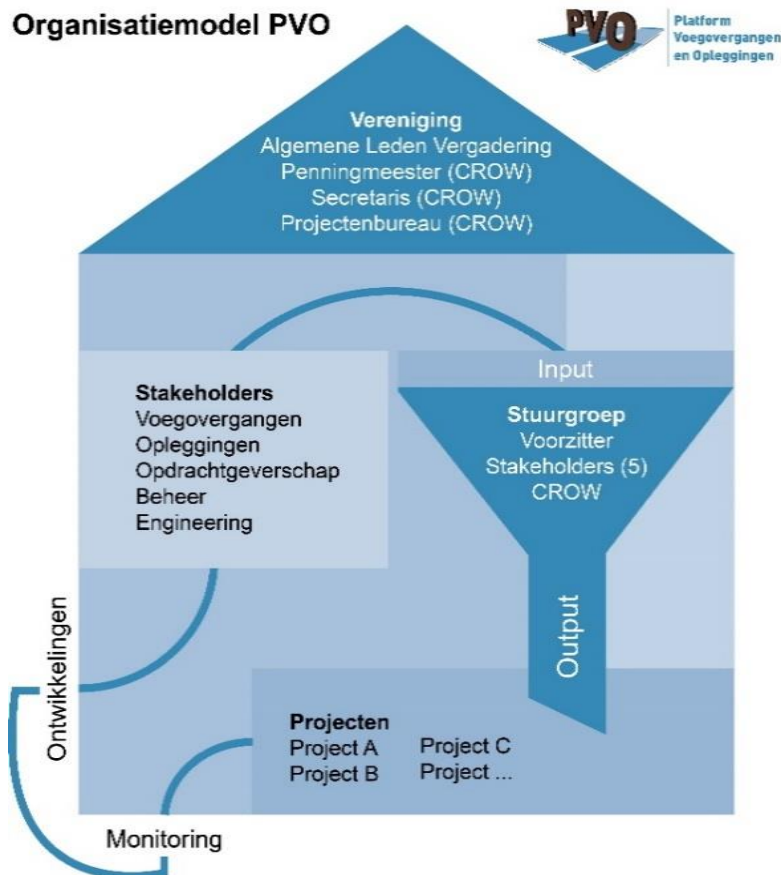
Organisatiemodel PVO

PVO
Platform Voegovergangen en Opleggingen

Vereniging
Algemene Leden Vergadering
Penningmeester (CROW)
Secretaris (CROW)
Projectenbureau (CROW)

Stakeholders
Voegovergangen
Opleggingen
Opdrachtgeverschap
Beheer
Engineering

Input

Stuurgroep
Voorzitter
Stakeholders (5)
CROW

Output

Ontwikkelingen

Projecten
Project A
Project B
Project C
Project ...

Monitoring